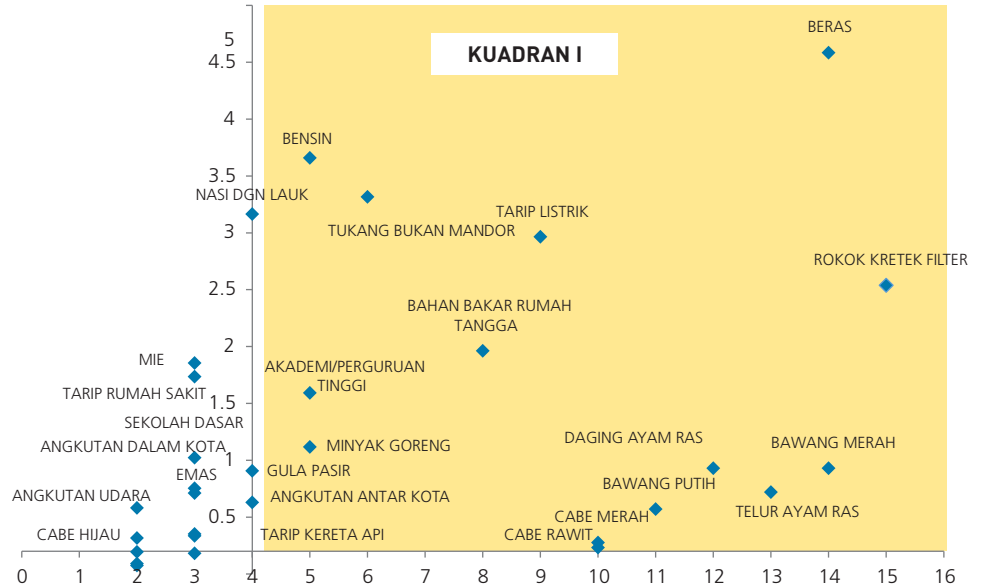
KUADRAN I

5
4.5
4
3.5
3
2.5
2
1.5
1
0.5

0 1 2 3 4 5 6 7 8 9 10 11 12 13 14 15 16

BERAS
BENSIN
NASI DGN LAUK
TARIP LISTRIK
TUKANG BUKAN MANDOR
ROKOK KRETEK FILTER
BAHAN BAKAR RUMAH TANGGA
MIE
AKADEMI/PERGURUAN TINGGI
TARIP RUMAH SAKIT
SEKOLAH DASAR
ANGKUTAN DALAM KOTA
MINYAK GORENG
DAGING AYAM RAS
BAWANG MERAH
GULA PASIR
EMAS
BAWANG PUTIH
ANGKUTAN UDARA
ANGKUTAN ANTAR KOTA
TELUR AYAM RAS
CABE MERAH
CABE HIJAU
TARIP KERETA API
CABE RAWIT